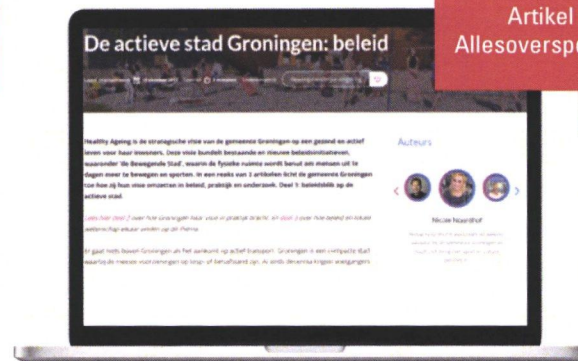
Artikel
Allesoversp

De actieve stad Groningen: beleid

Healthy Ageing is de strategische visie van de gemeente Groningen op een gezond en actief leven voor haar inwoners. Deze visie bundelt bestaande en nieuwe beleidsinitiatieven, waaronder 'de Bewegende Stad', waarin de fysieke ruimte wordt benut om mensen uit te dagen meer te bewegen en sporten. In een reeks van 3 artikelen licht de gemeente Groningen toe hoe zij hun visie omzetten in beleid, praktijk en onderzoek. Deel 1: beleidsblik op de actieve stad.

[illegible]

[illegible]

Auteurs

Nicole Noordhof

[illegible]